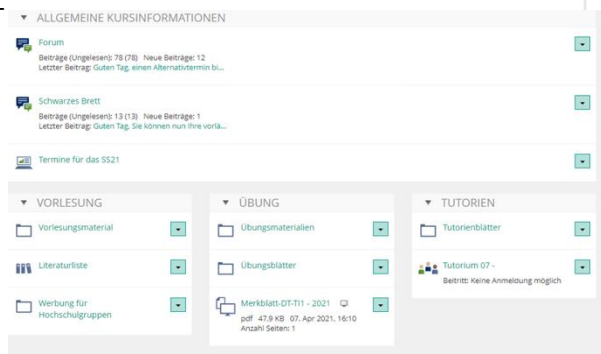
▾ ALLGEMEINE KURSINFORMATIONEN

Forum
Beiträge (Ungelesen): 78 (78) Neue Beiträge: 12
Letzter Beitrag: Guten Tag, einen Alternativtermin bi...

Schwarzes Brett
Beiträge (Ungelesen): 13 (13) Neue Beiträge: 1
Letzter Beitrag: Guten Tag, Sie können nun Ihre vorlä...

Termine für das SS21

▾ VORLESUNG

Vorlesungsmaterial

Literaturliste

Werbung für Hochschulgruppen

▾ ÜBUNG

Übungsmaterialien

Übungsblätter

Merkblatt-DT-TI1 - 2021
pdf 47.9 KB 07. Apr 2021, 16:10
Anzahl Seiten: 1

▾ TUTORIEN

Tutorienblätter

Tutorium 07 -
Beitritt: Keine Anmeldung möglich